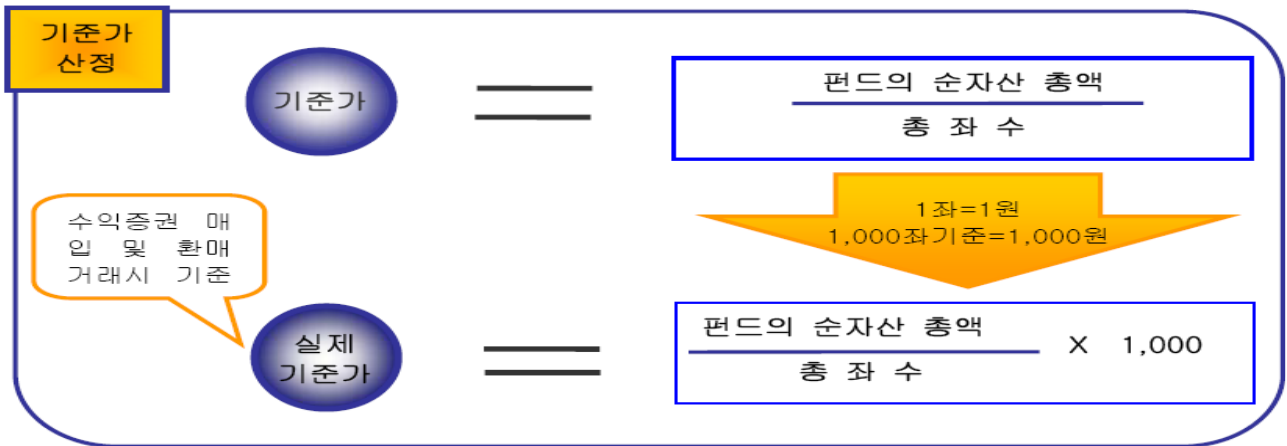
기준가 산정

기준가 $=$ $\frac{\text{펀드의 순자산 총액}}{\text{총 좌 수}}$

1좌=1원
1,000좌기준=1,000원

수익증권 매입 및 환매 거래시 기준

실제 기준가 $=$ $\frac{\text{펀드의 순자산 총액}}{\text{총 좌 수}}$ X 1,000